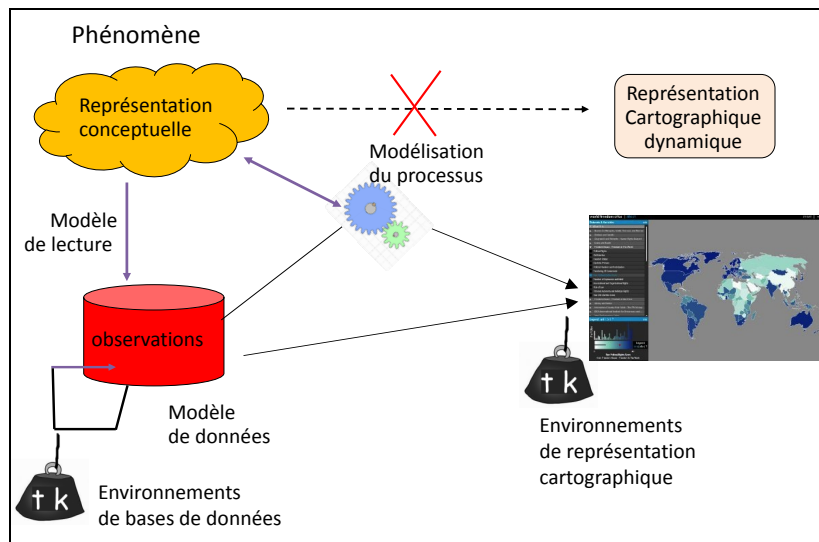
Phénomène

Représentation conceptuelle

Représentation Cartographique dynamique

Modélisation du processus

Modèle de lecture

observations

Modèle de données

Environnements de bases de données

Environnements de représentation cartographique

† k

† k